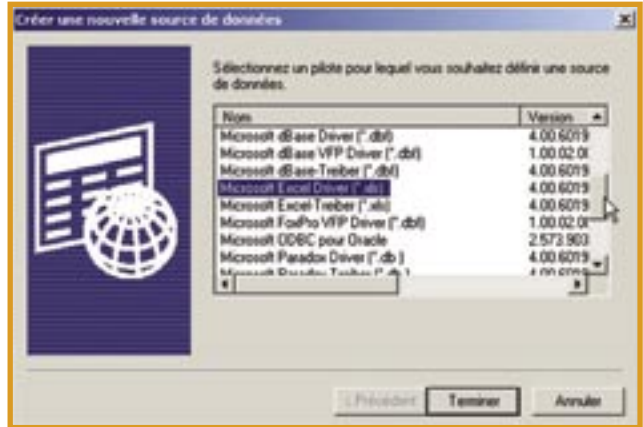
Créer une nouvelle source de données

Sélectionnez un pilote pour lequel vous souhaitez définir une source de données.

| Nom | Version |
|---|---|
| Microsoft dBase Driver (*.dbf) | 4.00.6019 |
| Microsoft dBase VFP Driver (*.dbf) | 1.00.02.0( |
| Microsoft dBase-Treiber (*.dbf) | 4.00.6019 |
| Microsoft Excel Driver (*.xls) | 4.00.6019 |
| Microsoft Excel-Treiber (*.xls) | 4.00.6019 |
| Microsoft FoxPro VFP Driver (*.dbf) | 1.00.02.0( |
| Microsoft ODBC pour Oracle | 2.573.903 |
| Microsoft Paradox Driver (*.db ) | 4.00.6019 |
| Microsoft Paradox-Treiber (*.db ) | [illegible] |

< Précédent | Terminer | Annuler